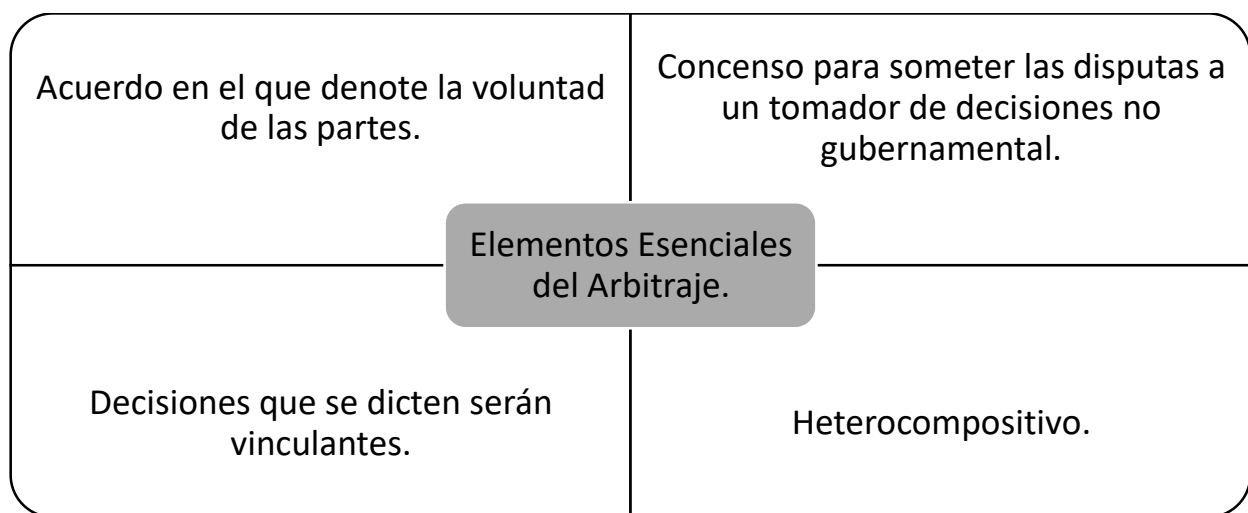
Acuerdo en el que denote la voluntad de las partes.

Concenso para someter las disputas a un tomador de decisiones no gubernamental.

Elementos Esenciales del Arbitraje.

Decisiones que se dicten serán vinculantes.

Heterocompositivo.